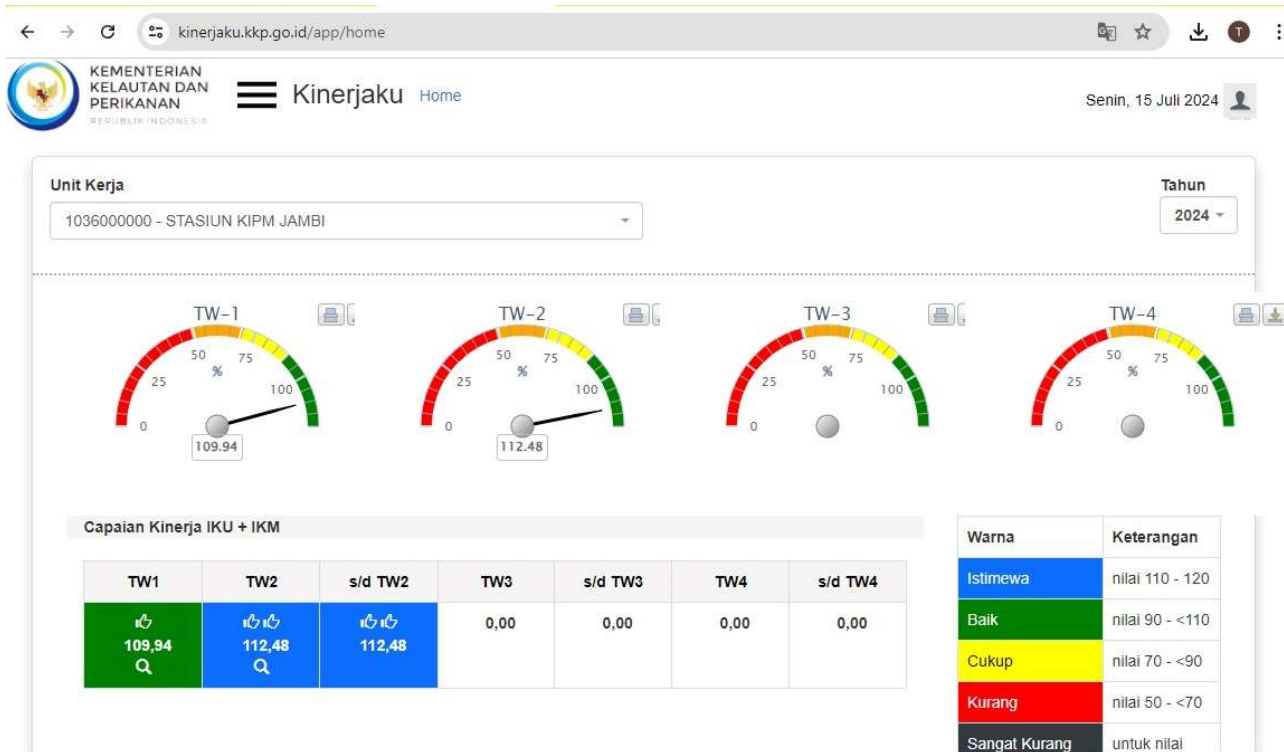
kinerjaku.kkp.go.id/app/home

KEMENTERIAN KELAUTAN DAN PERIKANAN
REPUBLIK INDONESIA

Kinerjaku Home

Senin, 15 Juli 2024

Unit Kerja
1036000000 - STASIUN KIPM JAMBI

Tahun
2024

TW-1
0 25 50 % 75 100
109.94

TW-2
0 25 50 % 75 100
112.48

TW-3
0 25 50 % 75 100

TW-4
0 25 50 % 75 100

Capaian Kinerja IKU + IKM

| TW1 | TW2 | s/d TW2 | TW3 | s/d TW3 | TW4 | s/d TW4 |
|---|---|---|---|---|---|---|
| 109,94 | 112,48 | 112,48 | 0,00 | 0,00 | 0,00 | 0,00 |

| Warna | Keterangan |
|---|---|
| Istimewa | nilai 110 - 120 |
| Baik | nilai 90 - <110 |
| Cukup | nilai 70 - <90 |
| Kurang | nilai 50 - <70 |
| Sangat Kurang | untuk nilai |